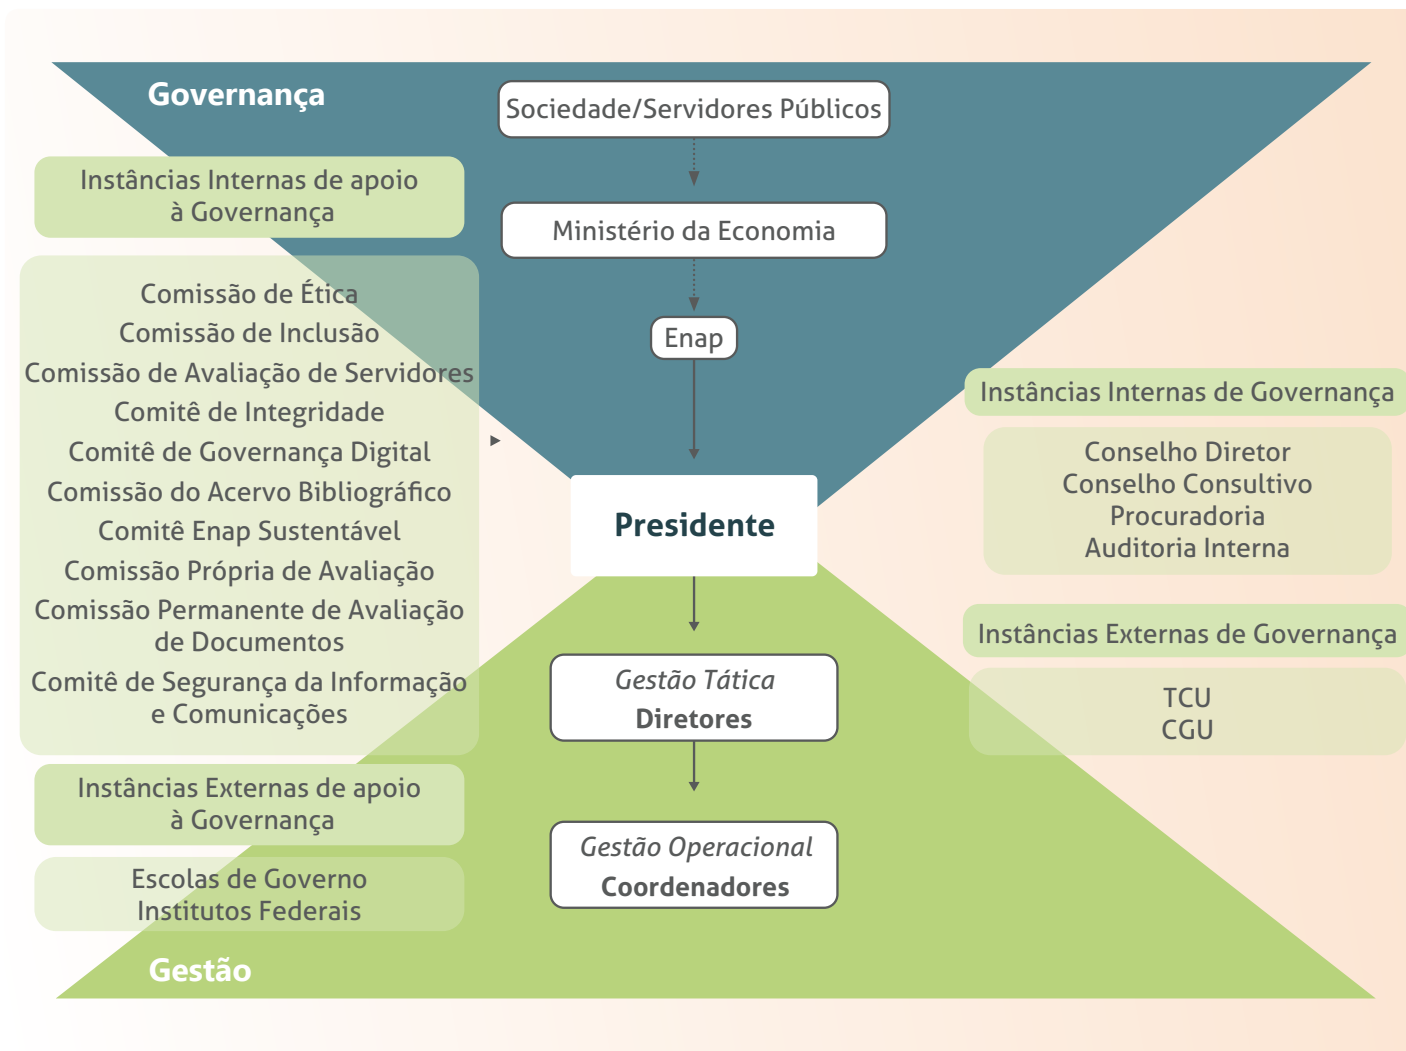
Governança

Sociedade/Servidores Públicos

Ministério da Economia

Enap

Presidente

Gestão Tática
Diretores

Gestão Operacional
Coordenadores

Instâncias Internas de apoio à Governança

Comissão de Ética
Comissão de Inclusão
Comissão de Avaliação de Servidores
Comitê de Integridade
Comitê de Governança Digital
Comissão do Acervo Bibliográfico
Comitê Enap Sustentável
Comissão Própria de Avaliação
Comissão Permanente de Avaliação de Documentos
Comitê de Segurança da Informação e Comunicações

Instâncias Externas de apoio à Governança

Escolas de Governo
Institutos Federais

Gestão

Instâncias Internas de Governança

Conselho Diretor
Conselho Consultivo
Procuradoria
Auditoria Interna

Instâncias Externas de Governança

TCU
CGU